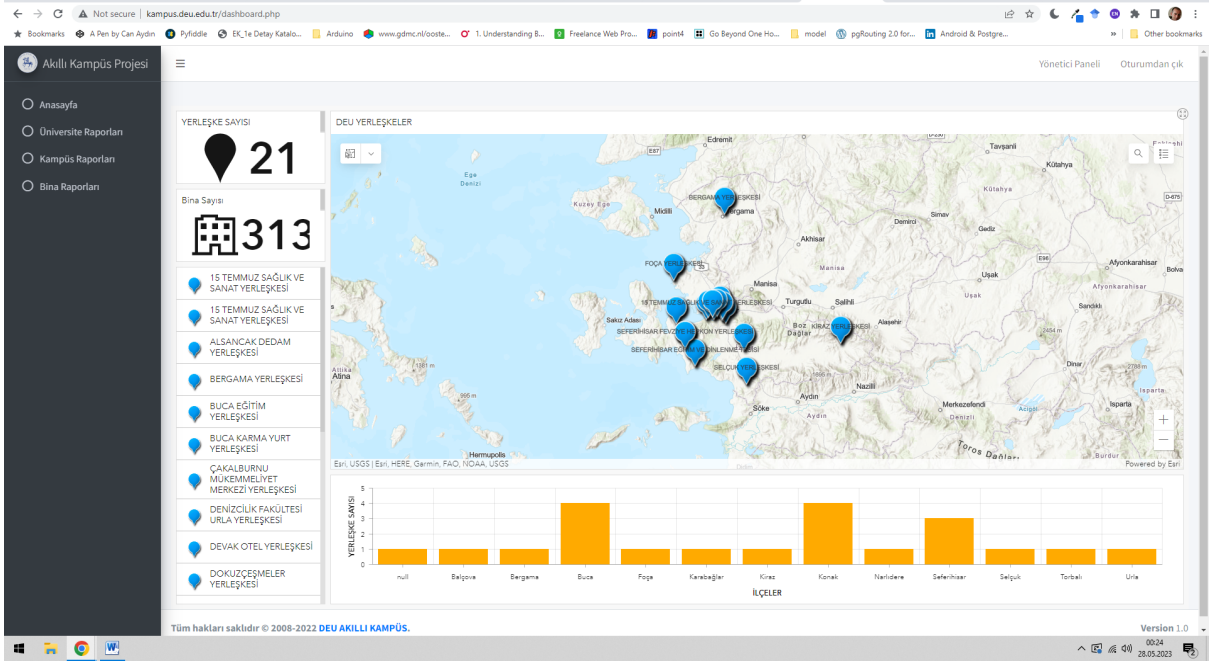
Not secure | kampus.deu.edu.tr/dashboard.php

Bookmarks A Pen by Can Aydin Pyfiddle EK_1e Detay Katalo... Arduino www.gdmc.nl/ooste... 1. Understanding B... Freelance Web Pro... point4 Go Beyond One Ho... model pgRouting 2.0 for... Android & Postgre... Other bookmarks

Akıllı Kampüs Projesi

Yönetici Paneli Oturumdan çık

Anasayfa
Üniversite Raporları
Kampüs Raporları
Bina Raporları

YERLEŞKE SAYISI
21

Bina Sayısı
313

15 TEMMUZ SAĞLIK VE SANAT YERLEŞKESİ
15 TEMMUZ SAĞLIK VE SANAT YERLEŞKESİ
ALSANCAK DEDAM YERLEŞKESİ
BERGAMA YERLEŞKESİ
BUCA EĞİTİM YERLEŞKESİ
BUCA KARMA YURT YERLEŞKESİ
ÇAKALBURNU MÜKEMMELİYET MERKEZİ YERLEŞKESİ
DENİZCİLİK FAKÜLTESİ URLA YERLEŞKESİ
DEVAK OTEL YERLEŞKESİ
DOKUZÇEŞMELER YERLEŞKESİ

DEU YERLEŞKELER

Edremit Tavşanli Kütahya Ege Denizi Kuzey Ege Midilli BERGAMA YERLEŞKESİ Bergama Simav Demirci Gediz Akhisar FOÇA YERLEŞKESİ Manisa Uşak Afyonkarahisar Turgutlu Salihli 15 TEMMUZ SAĞLIK VE SANAT YERLEŞKESİ Sakız Adası SEFERİHİSAR FEVZİYE HATİPKON YERLEŞKESİ Boz Dağlar KİRAZ YERLEŞKESİ Alaşehir SEFERİHİSAR EĞİTİM VE DİNLENME TESİSİ Sandıklı Dinar Atina SELÇUK YERLEŞKESİ Nazilli Aydın Söke Merkezefendi Isparta Hermupolis Toros Dağları Burdur

Esri, USGS | Esri, HERE, Garmin, FAO, NOAA, USGS Powered by Esri

YERLEŞKE SAYISI
5 4 3 2 1 0
null Balçova Bergama Buca Foça Karabağlar Kiraz Konak Narlıdere Seferihisar Selçuk Torbalı Urla
İLÇELER

Tüm hakları saklıdır © 2008-2022 DEU AKILLI KAMPÜS.
Version 1.0

00:24
28.05.2023